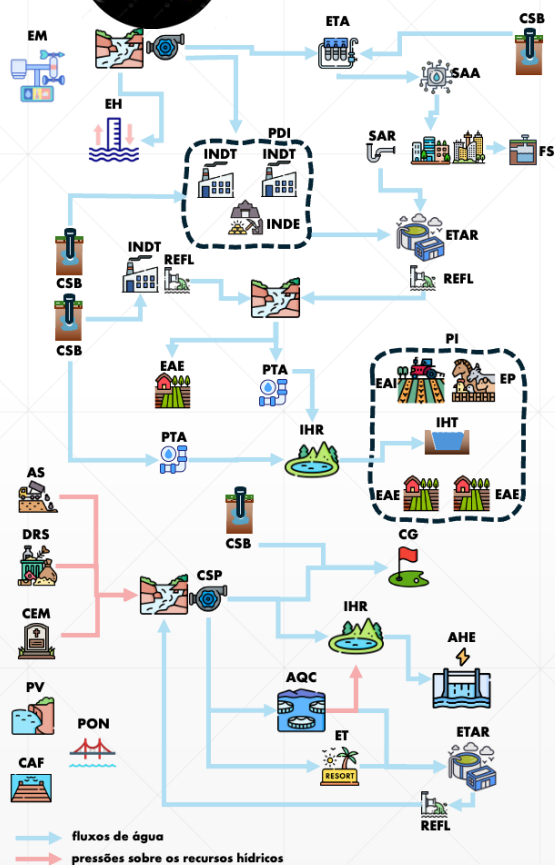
EM
ETA
CSB
SAA
EH
PDI
INDT
INDT
SAR
FS
INDE
ETAR
CSB
INDT
REFL
REFL
CSB
PI
EAE
PTA
EAI
EP
IHT
PTA
IHR
AS
EAE
EAE
DRS
CSB
CG
CSP
CEM
IHR
AHE
PV
AQC
PON
CAF
ET
RESORT
ETAR
REFL
fluxos de água
pressões sobre os recursos hídricos